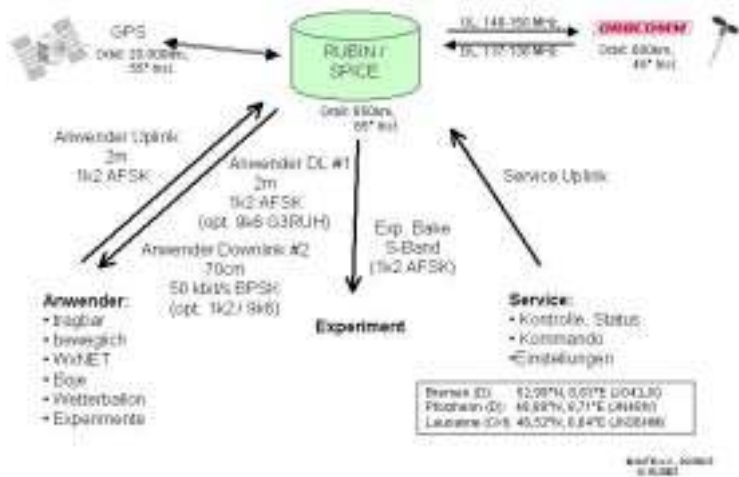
GPS
Orbit: 20.000km, 55° Incl.

RUBIN / SPICE
Orbit: 650km, 65° Incl.

DL 148-150 MHz
UL 137-138 MHz

ORBCOMM
Orbit: 800km, 45° Incl.

Anwender Uplink
2m
1k2 AFSK

Anwender DL #1
2m
1k2 AFSK
(opt. 9k6 G3RUH)

Anwender Downlink #2
70cm
50 kbit/s BPSK
(opt. 1k2 / 9k6)

Exp. Bake
S-Band
(1k2 AFSK)

Service Uplink

Anwender:
• tragbar
• beweglich
• WxNET
• Boje
• Wetterballon
• Experimente

Experiment

Service:
• Kontrolle, Status
• Kommando
•Einstellungen

| | |
|---|---|
| Bremen (D) | 53,08°N, 8,87°E (JO43JC) |
| Pforzheim (D) | 48,89°N, 8,71°E (JN48II) |
| Lausanne (CH) | 46,52°N, 6,64°E (JN36HM) |

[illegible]